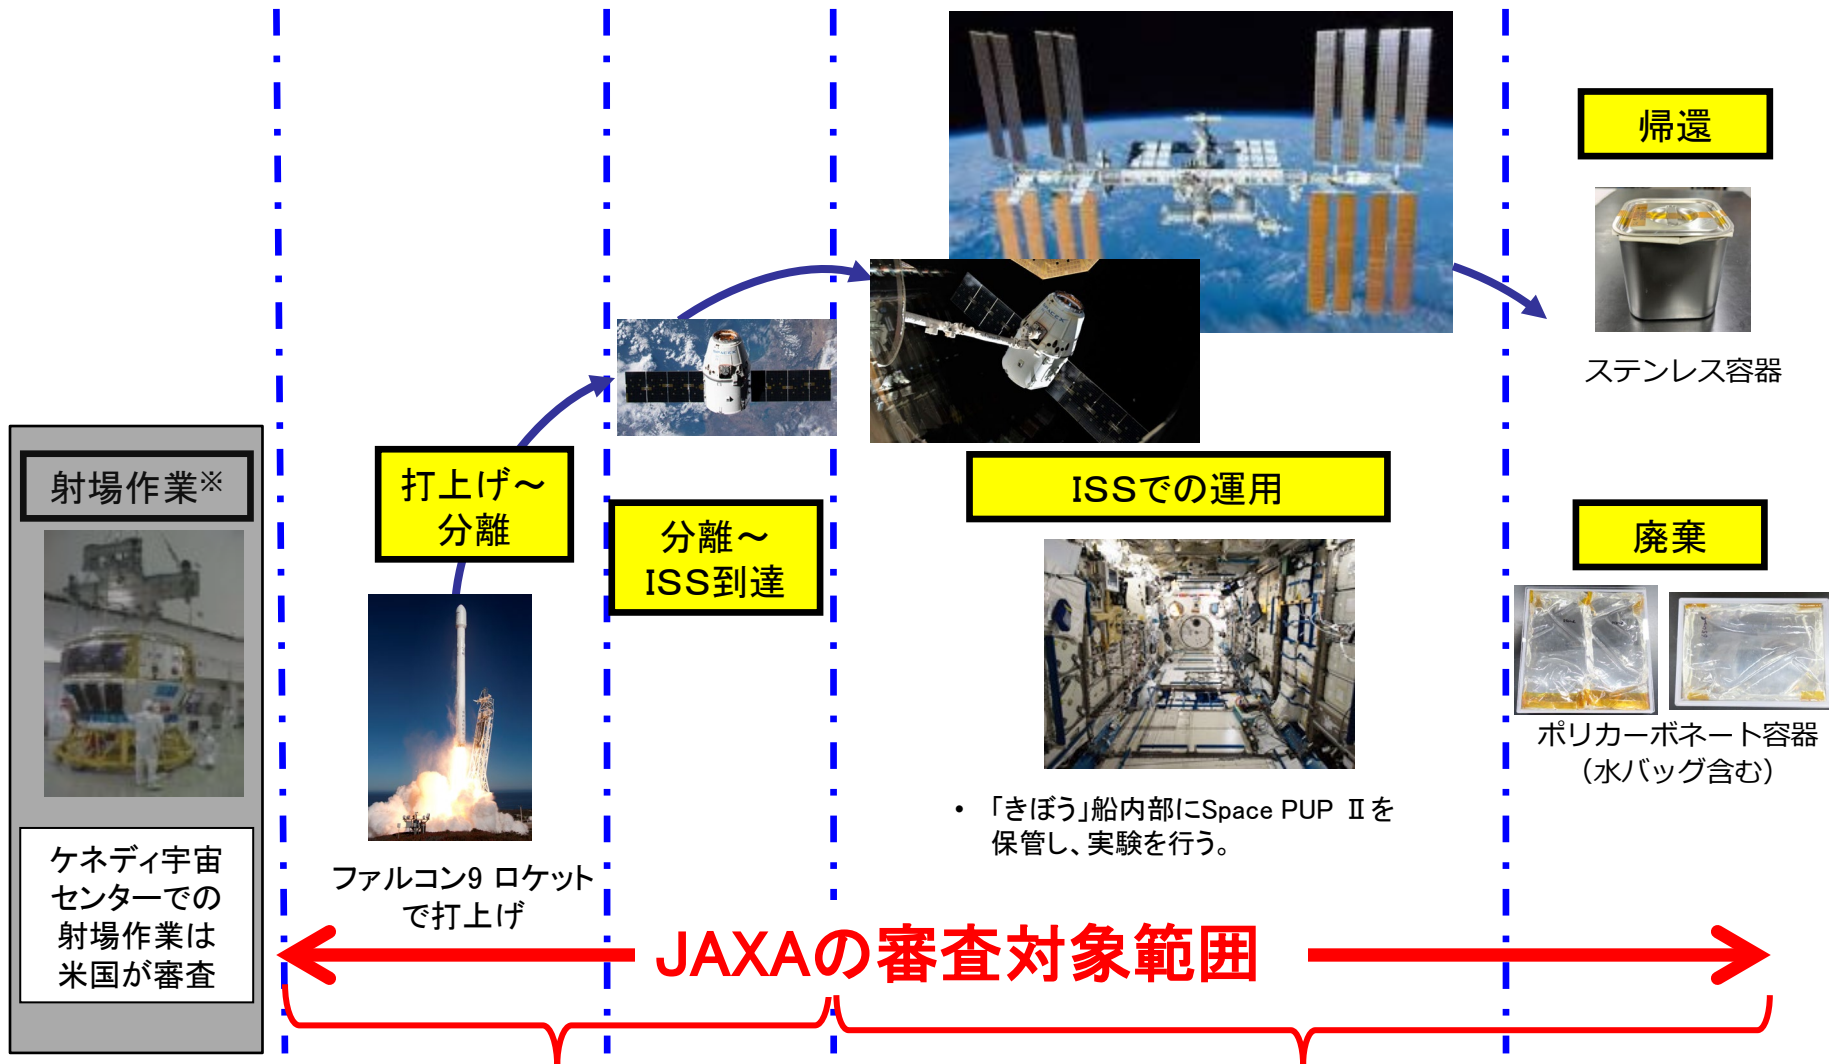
射場作業※

ケネディ宇宙センターでの射場作業は米国が審査

打上げ～分離

ファルコン9 ロケットで打上げ

分離～ISS到達

ISSでの運用

• 「きぼう」船内部にSpace PUP Ⅱを保管し、実験を行う。

帰還

ステンレス容器

廃棄

ポリカーボネート容器（水バッグ含む）

JAXAの審査対象範囲